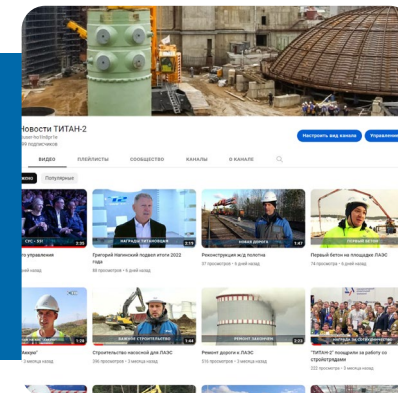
Новости ТИТАН-2
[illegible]
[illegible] подписчиков

Настроить вид канала
Управлени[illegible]

ВИДЕО
ПЛЕЙЛИСТЫ
СООБЩЕСТВО
КАНАЛЫ
О КАНАЛЕ

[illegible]вые
Популярные

СРС - ХХI
2:32
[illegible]то управления
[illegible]

НАГРАДЫ ТИТАНОВЦАМ
2:19
Григорий Нагинский подвел итоги 2022 года
88 просмотров • 3 недели назад

НОВАЯ ДОРОГА
1:47
Реконструкция ж/д полотна
37 просмотров • 5 дней назад

ПЕРВЫЙ БЕТОН
Первый бетон на площадке ЛАЭС
74 просмотра • 6 дней назад

1:28
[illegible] "Аккра"
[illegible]

1:44
Строительство насосной для ЛАЭС
296 просмотров • 3 месяца назад

РЕМОНТ ЗАВЕРШЕН
2:23
Ремонт дороги к ЛАЭС
215 просмотров • 3 месяца назад

НАГРАДЫ ЗА СОТРУДНИЧЕСТВО
"ТИТАН-2" поощрили за работу со стройотрядами
222 просмотра • 3 месяца назад